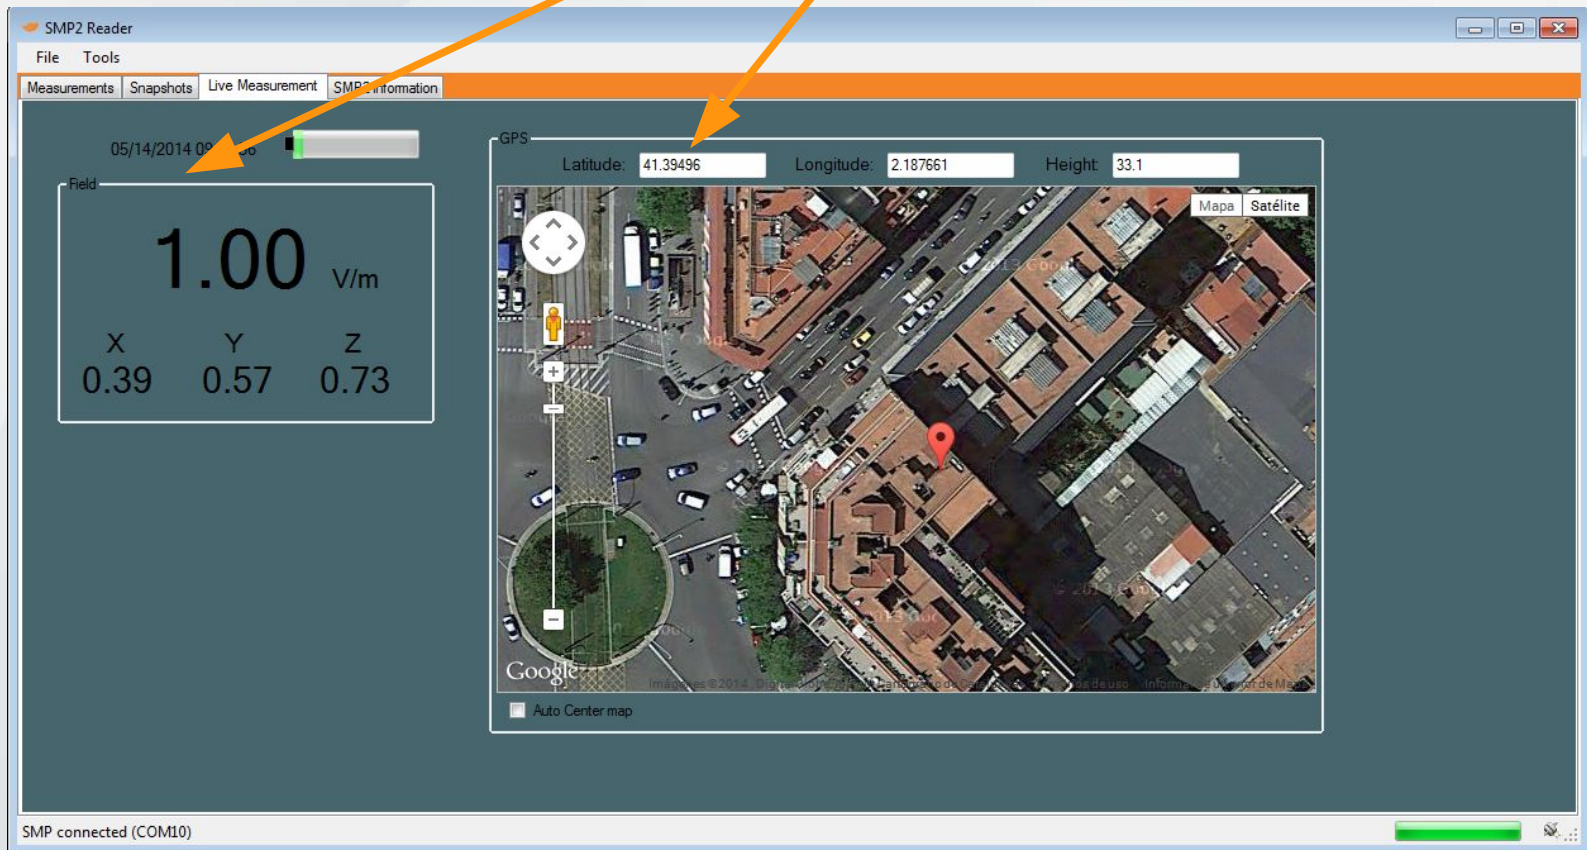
SMP2 Reader

File Tools

Measurements | Snapshots | Live Measurement | SMP2 Information

05/14/2014 09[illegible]

Field

1.00 V/m

X 0.39
Y 0.57
Z 0.73

GPS

Latitude: 41.39496 Longitude: 2.187661 Height 33.1

Mapa Satélite

Google

Imágenes ©2014 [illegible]

Auto Center map

SMP connected (COM10)